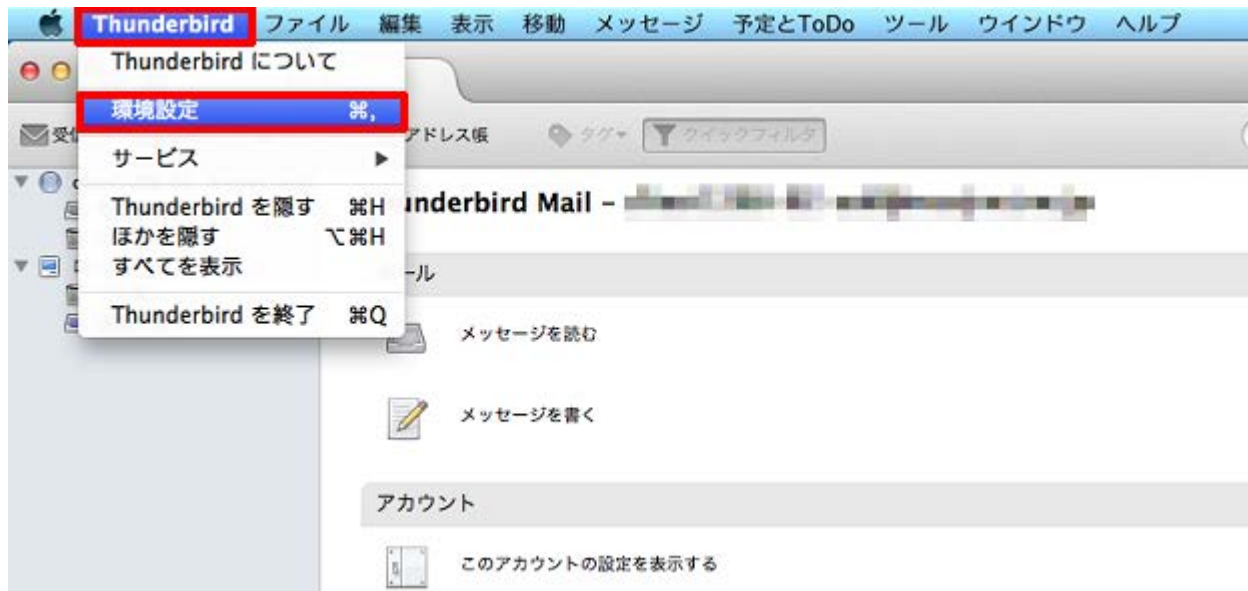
Thunderbird ファイル 編集 表示 移動 メッセージ 予定とToDo ツール ウインドウ ヘルプ

Thunderbird について

環境設定 ⌘,

サービス ▶

Thunderbird を隠す ⌘H
ほかを隠す ⌥⌘H
すべてを表示

Thunderbird を終了 ⌘Q

受信

アドレス帳

タグ

クイックフィルタ

underbird Mail – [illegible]

ール

メッセージを読む

メッセージを書く

アカウント

このアカウントの設定を表示する